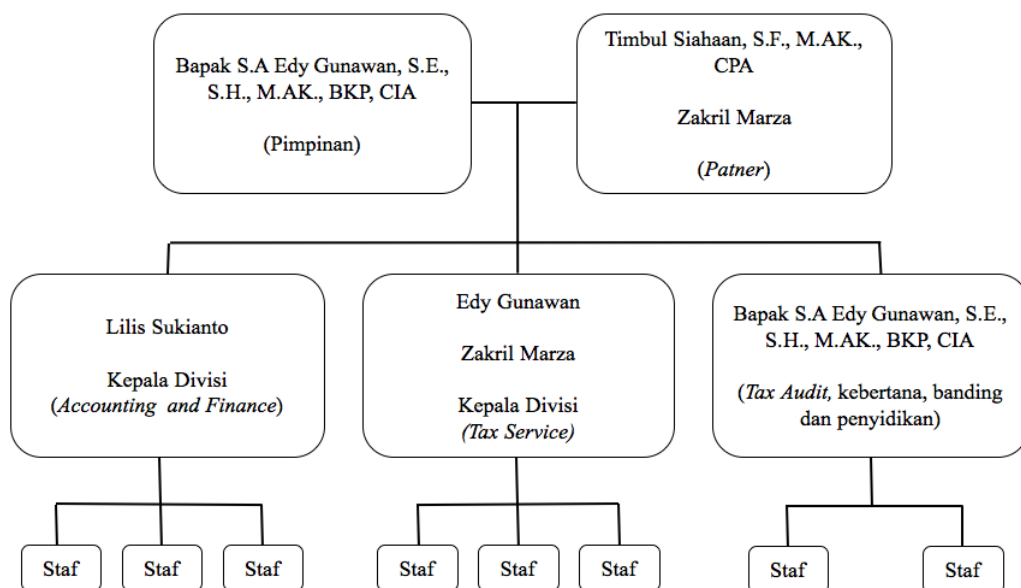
Bapak S.A Edy Gunawan, S.E., S.H., M.AK., BKP, CIA

(Pimpinan)

Timbul Siahaan, S.F., M.AK., CPA

Zakril Marza

(*Patner*)

Lilis Sukianto

Kepala Divisi (*Accounting and Finance*)

Edy Gunawan

Zakril Marza

Kepala Divisi *(Tax Service)*

Bapak S.A Edy Gunawan, S.E., S.H., M.AK., BKP, CIA

(*Tax Audit,* kebertana, banding dan penyidikan)

Staf

Staf

Staf

Staf

Staf

Staf

Staf

Staf